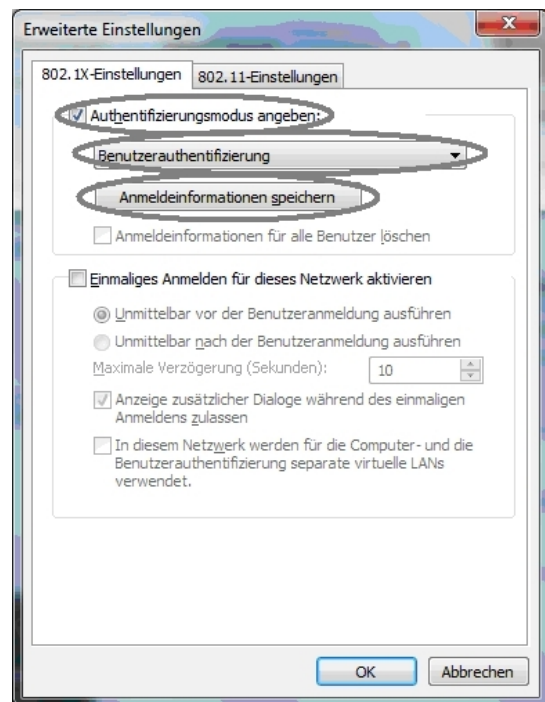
Erweiterte Einstellungen

802.1X-Einstellungen | 802.11-Einstellungen

Authentifizierungsmodus angeben:

Benutzerauthentifizierung

Anmeldeinformationen speichern

Anmeldeinformationen für alle Benutzer löschen

Einmaliges Anmelden für dieses Netzwerk aktivieren

Unmittelbar vor der Benutzeranmeldung ausführen

Unmittelbar nach der Benutzeranmeldung ausführen

Maximale Verzögerung (Sekunden): 10

Anzeige zusätzlicher Dialoge während des einmaligen Anmeldens zulassen

In diesem Netzwerk werden für die Computer- und die Benutzerauthentifizierung separate virtuelle LANs verwendet.

OK | Abbrechen